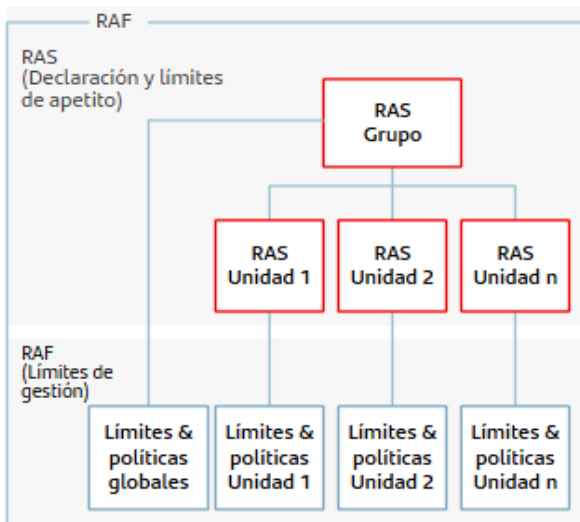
RAF

RAS
(Declaración y límites de apetito)

RAS
Grupo

RAS
Unidad 1

RAS
Unidad 2

RAS
Unidad n

RAF
(Límites de gestión)

Límites & políticas globales

Límites & políticas Unidad 1

Límites & políticas Unidad 2

Límites & políticas Unidad n